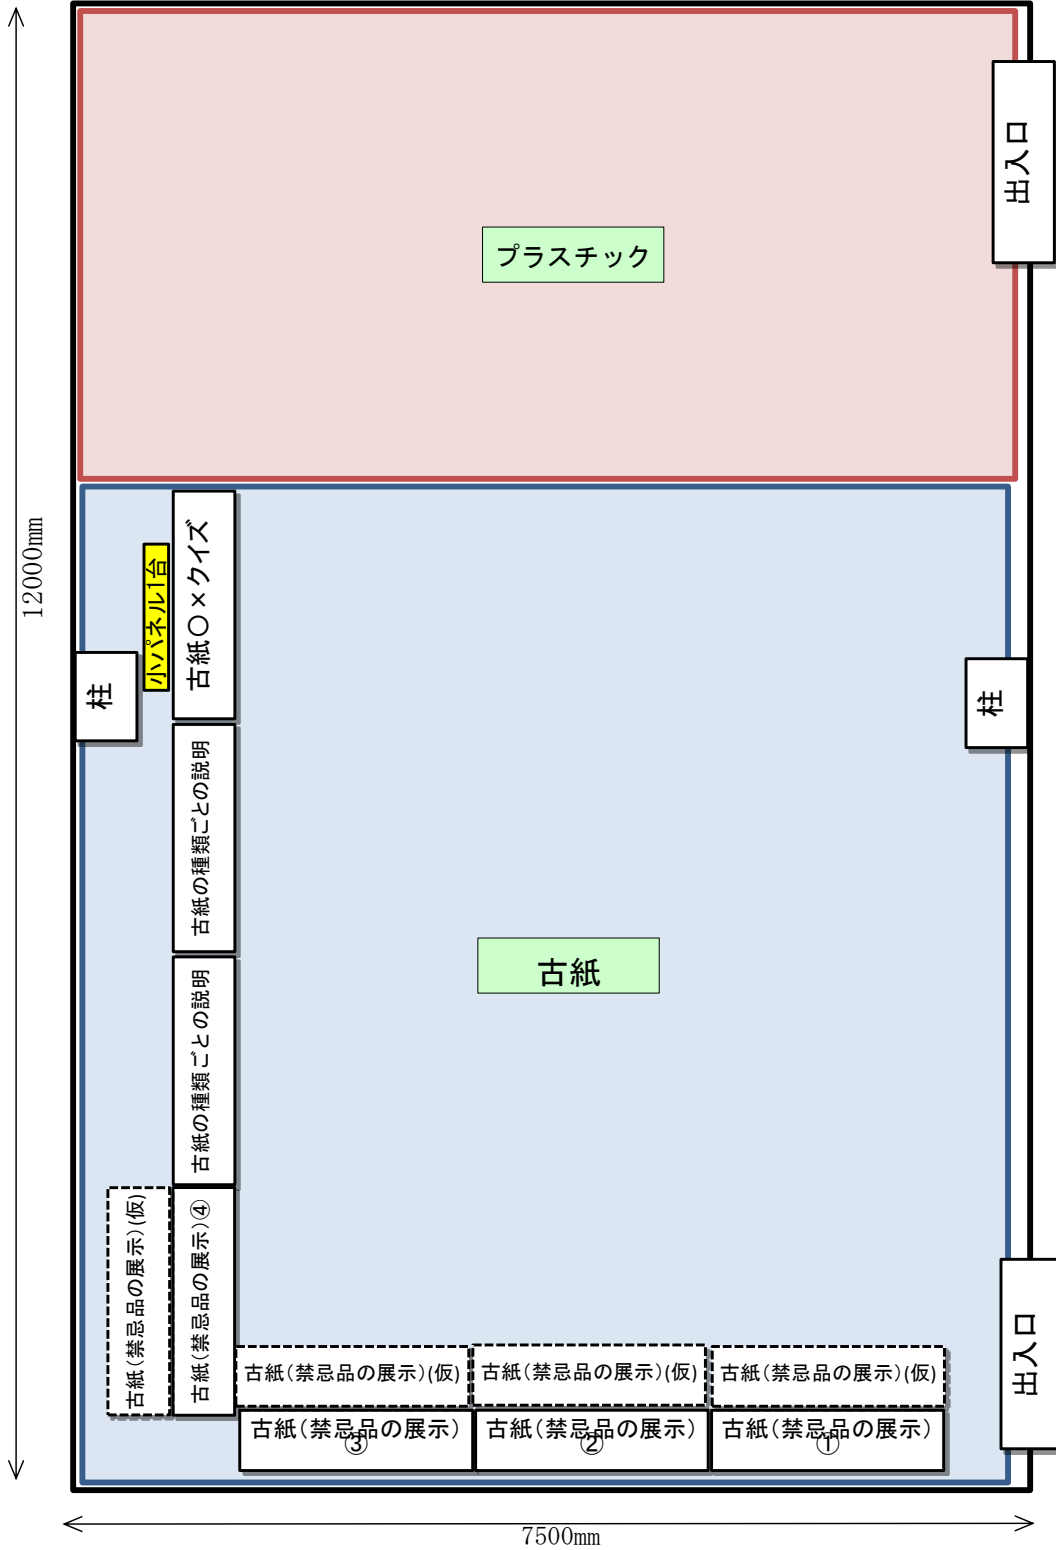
12000mm

出入口

プラスチック

小パネル1台

古紙○×クイズ

柱

柱

古紙の種類ごとの説明

古紙の種類ごとの説明

古紙

古紙（禁忌品の展示）(仮)

古紙（禁忌品の展示）④

出入口

古紙（禁忌品の展示）(仮)

古紙（禁忌品の展示）(仮)

古紙（禁忌品の展示）(仮)

古紙（禁忌品の展示）③

古紙（禁忌品の展示）②

古紙（禁忌品の展示）①

7500mm